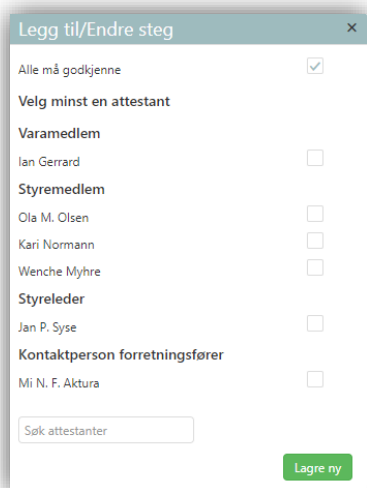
Legg til/Endre steg
×

Alle må godkjenne

Velg minst en attestant

Varamedlem

Ian Gerrard

Styremedlem

Ola M. Olsen

Kari Normann

Wenche Myhre

Styreleder

Jan P. Syse

Kontaktperson forretningsfører

Mi N. F. Aktura

Søk attestanter

Lagre ny